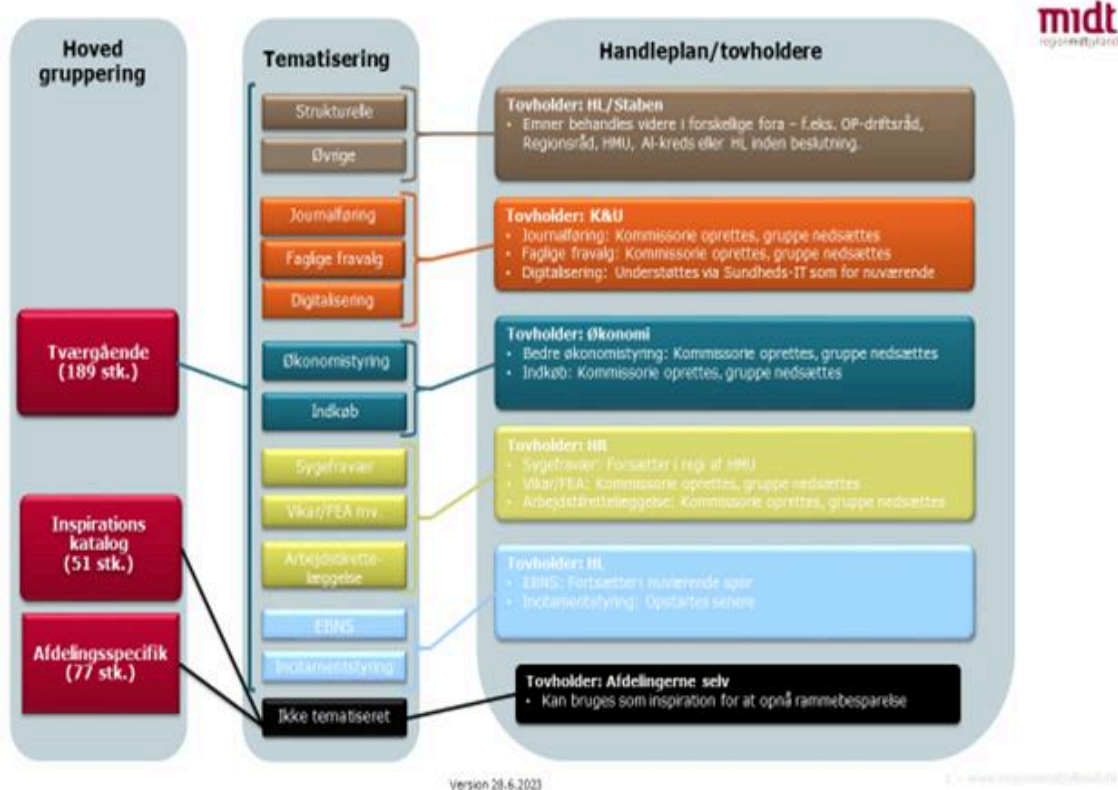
midt
regionmidtjylland

Hoved gruppering

Tværgående (189 stk.)

Inspirations katalog (51 stk.)

Afdelingsspecifik (77 stk.)

Tematisering

Strukturelle

Øvrige

Journalføring

Faglige fravalg

Digitalisering

Økonomistyring

Indkøb

Sygefravær

Vikar/FEA mv.

Arbejdstilrettelæggelse

EBNS

Incitamentstyring

Ikke tematiseret

Handleplan/tovholdere

Tovholder: HL/Staben
• Emner behandles videre i forskellige fora – f.eks. OP-driftsråd, Regionsråd, HMU, AI-kreds eller HL inden beslutning.

Tovholder: K&U
• Journalføring: Kommissorie oprettes, gruppe nedsættes
• Faglige fravalg: Kommissorie oprettes, gruppe nedsættes
• Digitalisering: Understøttes via Sundheds-IT som for nuværende

Tovholder: Økonomi
• Bedre økonomistyring: Kommissorie oprettes, gruppe nedsættes
• Indkøb: Kommissorie oprettes, gruppe nedsættes

Tovholder: HR
• Sygefravær: Forsætter i regi af HMU
• Vikar/FEA: Kommissorie oprettes, gruppe nedsættes
• Arbejdstilrettelæggelse: Kommissorie oprettes, gruppe nedsættes

Tovholder: HL
• EBNS: Fortsætter i nuværende spor
• Incitamentstyring: Opstartes senere

Tovholder: Afdelingerne selv
• Kan bruges som inspiration for at opnå rammebesparelse

Version 28.6.2023

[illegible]